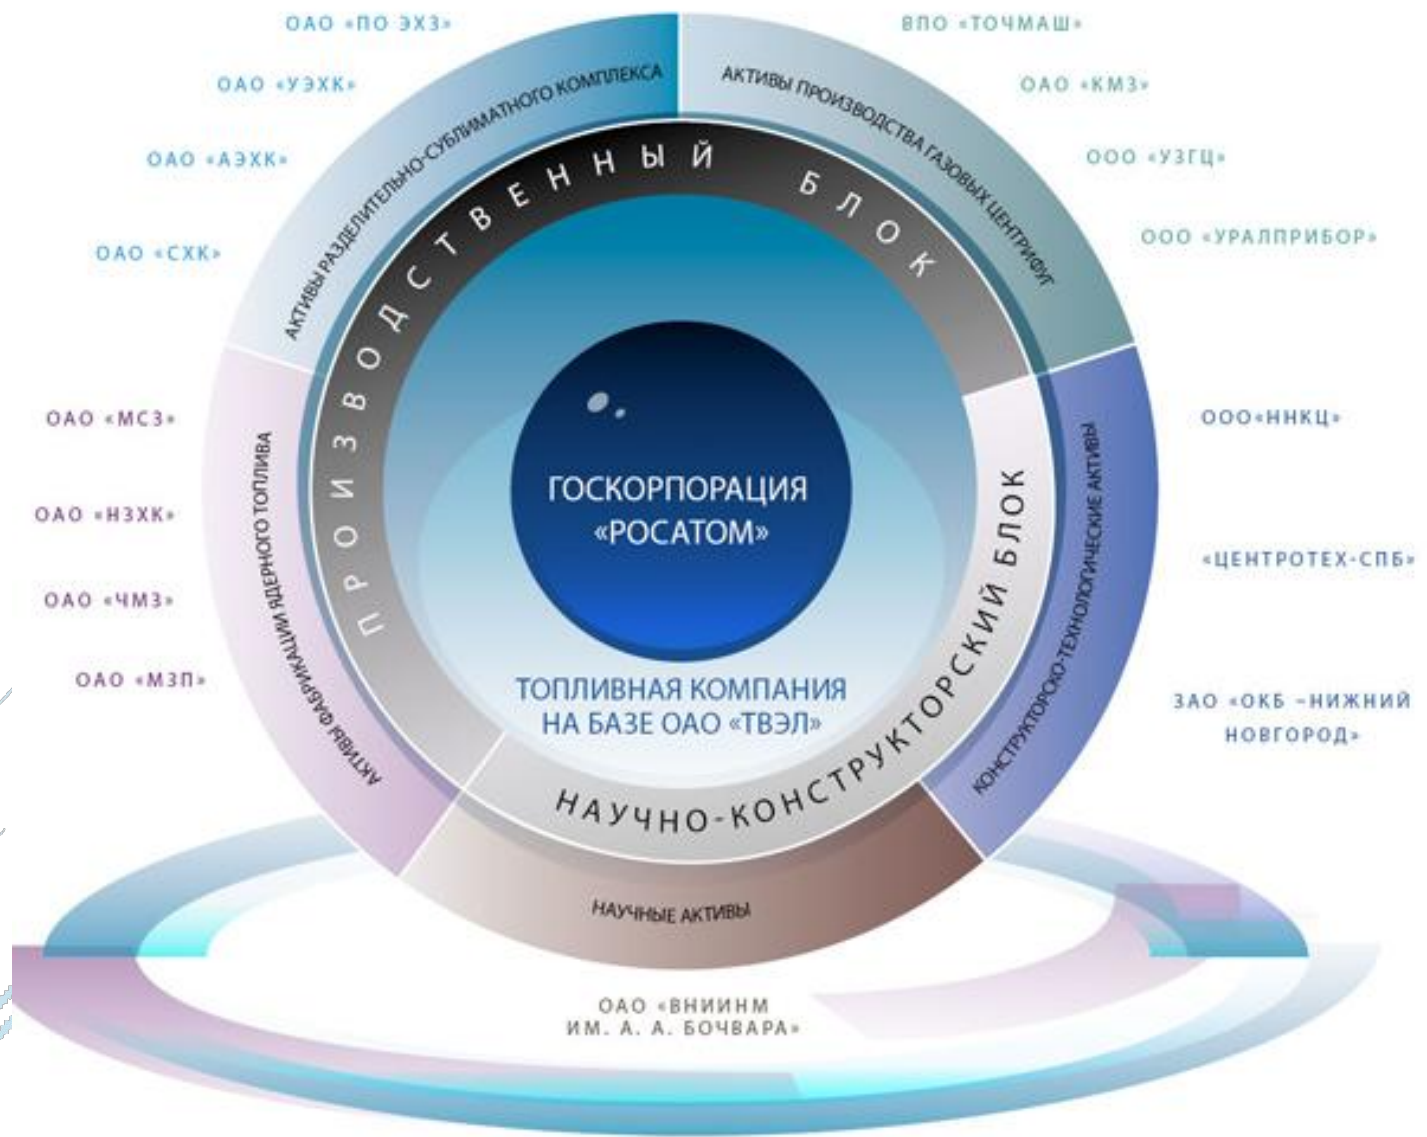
ГОСКОРПОРАЦИЯ «РОСАТОМ»

ТОПЛИВНАЯ КОМПАНИЯ НА БАЗЕ ОАО «ТВЭЛ»

ПРОИЗВОДСТВЕННЫЙ БЛОК

НАУЧНО-КОНСТРУКТОРСКИЙ БЛОК

АКТИВЫ РАЗДЕЛИТЕЛЬНО-СУБЛИМАТНОГО КОМПЛЕКСА

ОАО «ПО ЭХЗ»

ОАО «УЭХК»

ОАО «АЭХК»

ОАО «СХК»

АКТИВЫ ПРОИЗВОДСТВА ГАЗОВЫХ ЦЕНТРИФУГ

ВПО «ТОЧМАШ»

ОАО «КМЗ»

ООО «УЗГЦ»

ООО «УРАЛПРИБОР»

АКТИВЫ ФАБРИКАЦИИ ЯДЕРНОГО ТОПЛИВА

ОАО «МСЗ»

ОАО «НЗХК»

ОАО «ЧМЗ»

ОАО «МЗП»

КОНСТРУКТОРСКО-ТЕХНОЛОГИЧЕСКИЕ АКТИВЫ

ООО«ННКЦ»

«ЦЕНТРОТЕХ-СПБ»

ЗАО «ОКБ -НИЖНИЙ НОВГОРОД»

НАУЧНЫЕ АКТИВЫ

ОАО «ВНИИНМ ИМ. А. А. БОЧВАРА»